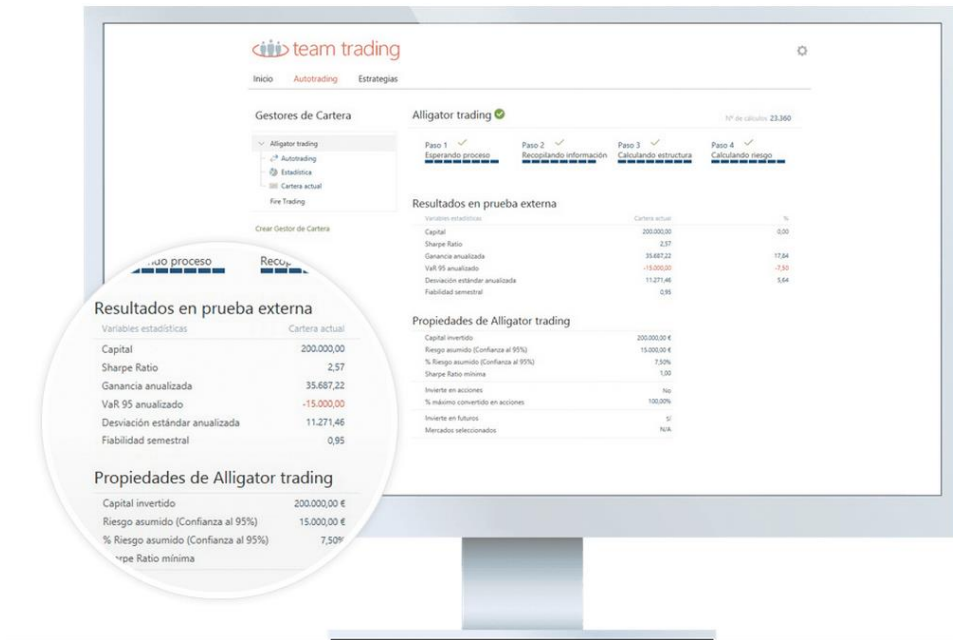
team trading

Inicio Autotrading Estrategias

Gestores de Cartera

Alligator trading
Autotrading
Estadística
Cartera actual
Fire Trading

Crear Gestor de Cartera

Alligator trading

Nº de cálculos 23.360

Paso 1
Esperando proceso

Paso 2
Recopilando información

Paso 3
Calculando estructura

Paso 4
Calculando riesgo

Resultados en prueba externa

| Variables estadísticas | Cartera actual | % |
|---|---|---|
| Capital | 200.000,00 | 0,00 |
| Sharpe Ratio | 2,57 | |
| Ganancia anualizada | 35.687,22 | 17,84 |
| VaR 95 anualizado | -15.000,00 | -7,50 |
| Desviación estándar anualizada | 11.271,46 | 5,64 |
| Fiabilidad semestral | 0,95 | |

Propiedades de Alligator trading

| | |
|---|---|
| Capital invertido | 200.000,00 € |
| Riesgo asumido (Confianza al 95%) | 15.000,00 € |
| % Riesgo asumido (Confianza al 95%) | 7,50% |
| Sharpe Ratio mínima | 1,00 |
| Invierte en acciones | No |
| % máximo convertido en acciones | 100,00% |
| Invierte en futuros | Sí |
| Mercados seleccionados | N/A |

...ndo proceso Recop...

Resultados en prueba externa

| Variables estadísticas | Cartera actual |
|---|---|
| Capital | 200.000,00 |
| Sharpe Ratio | 2,57 |
| Ganancia anualizada | 35.687,22 |
| VaR 95 anualizado | -15.000,00 |
| Desviación estándar anualizada | 11.271,46 |
| Fiabilidad semestral | 0,95 |

Propiedades de Alligator trading

| | |
|---|---|
| Capital invertido | 200.000,00 € |
| Riesgo asumido (Confianza al 95%) | 15.000,00 € |
| % Riesgo asumido (Confianza al 95%) | 7,50% |
| ...rpe Ratio mínima | |